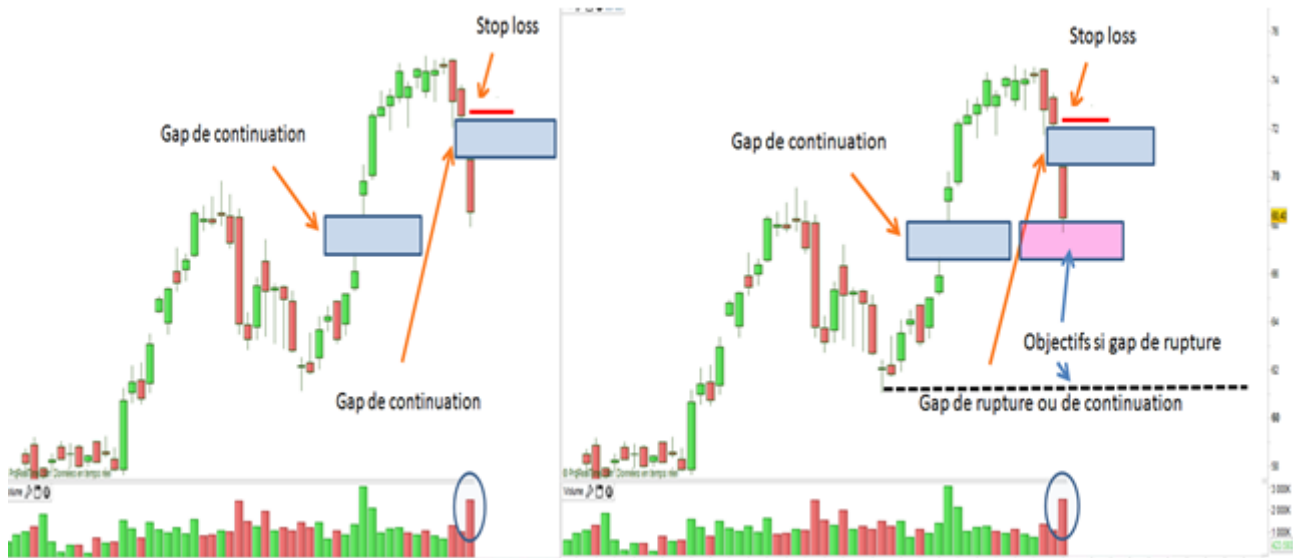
Stop loss

Gap de continuation

Gap de continuation

Stop loss

Gap de continuation

Objectifs si gap de rupture

Gap de rupture ou de continuation

76
74
72
70
68
66
64
62
60
58

Volume

3 000K
2 000K
1 000K